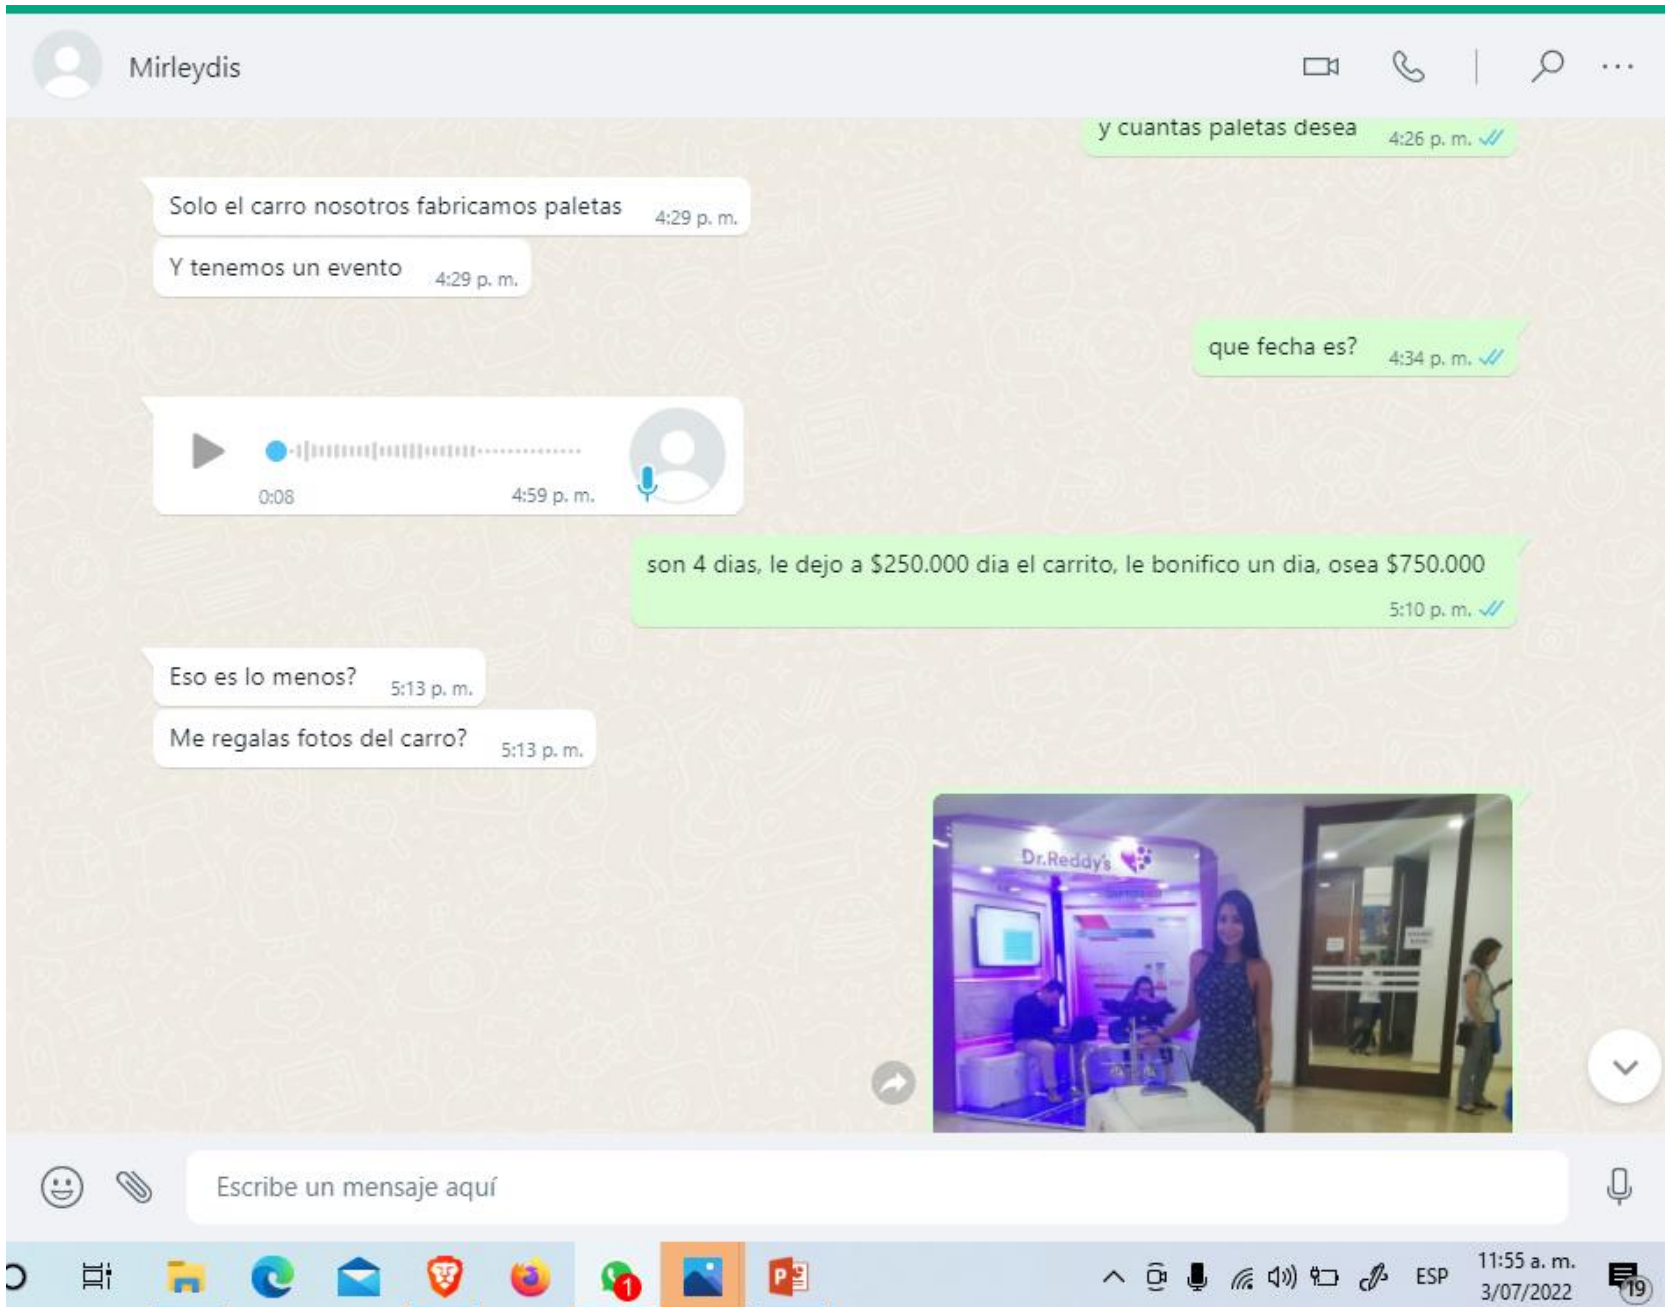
Mirleydis

y cuantas paletas desea 4:26 p. m.

Solo el carro nosotros fabricamos paletas 4:29 p. m.

Y tenemos un evento 4:29 p. m.

que fecha es? 4:34 p. m.

0:08 4:59 p. m.

son 4 dias, le dejo a $250.000 dia el carrito, le bonifico un dia, osea $750.000 5:10 p. m.

Eso es lo menos? 5:13 p. m.

Me regalas fotos del carro? 5:13 p. m.

Dr.Reddy's

Escribe un mensaje aquí

1

ESP 11:55 a. m. 3/07/2022 19